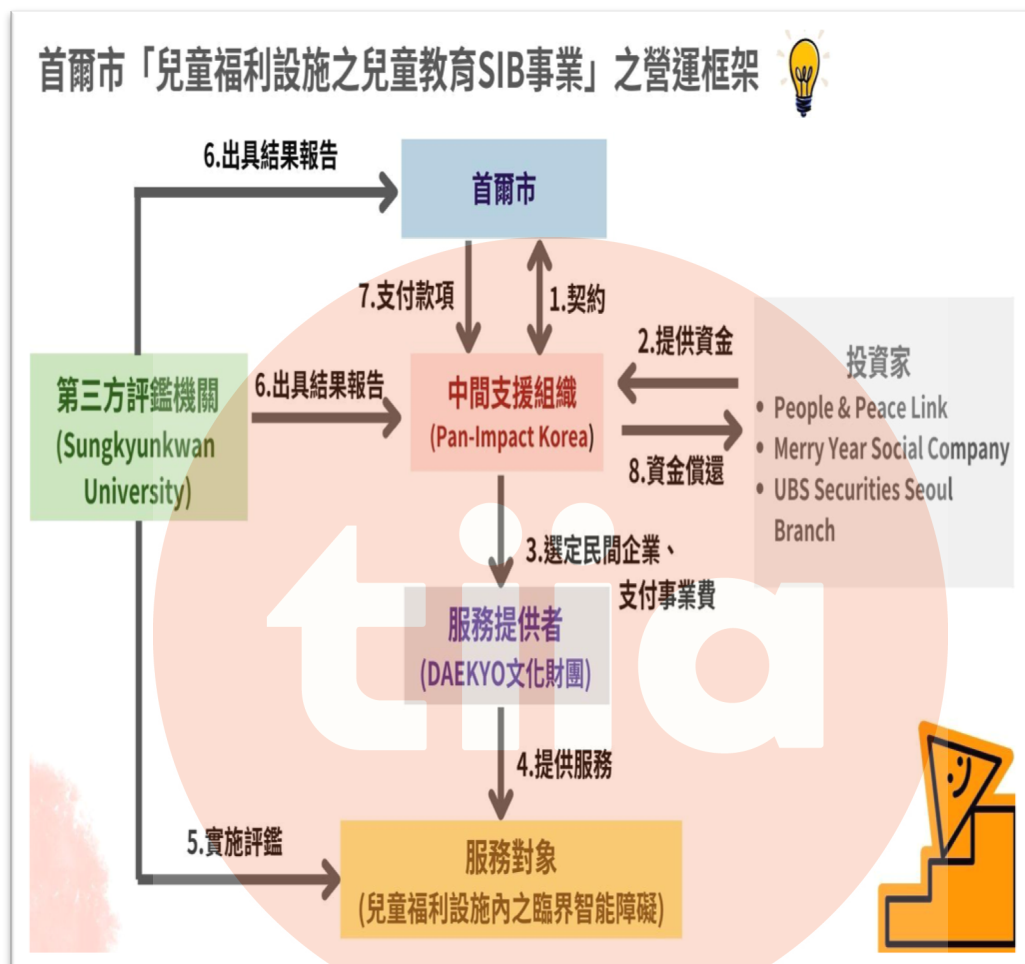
首爾市「兒童福利設施之兒童教育SIB事業」之營運框架

6.出具結果報告

首爾市

7.支付款項

1.契約

2.提供資金

投資家

- People & Peace Link
- Merry Year Social Company
- UBS Securities Seoul Branch

第三方評鑑機關 (Sungkyunkwan University)

6.出具結果報告

中間支援組織 (Pan-Impact Korea)

8.資金償還

3.選定民間企業、支付事業費

服務提供者 (DAEKYO文化財團)

4.提供服務

5.實施評鑑

服務對象 (兒童福利設施內之臨界智能障礙)

tiia